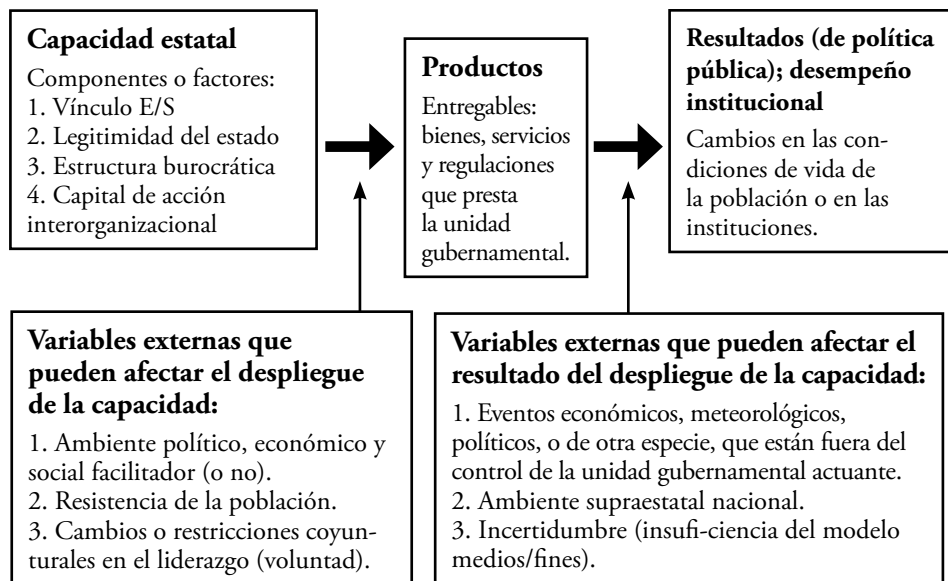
**Capacidad estatal**

Componentes o factores:
1. Vínculo E/S
2. Legitimidad del estado
3. Estructura burocrática
4. Capital de acción interorganizacional

**Productos**

Entregables: bienes, servicios y regulaciones que presta la unidad gubernamental.

**Resultados (de política pública); desempeño institucional**

Cambios en las condiciones de vida de la población o en las instituciones.

**Variables externas que pueden afectar el despliegue de la capacidad:**

1. Ambiente político, económico y social facilitador (o no).
2. Resistencia de la población.
3. Cambios o restricciones coyunturales en el liderazgo (voluntad).

**Variables externas que pueden afectar el resultado del despliegue de la capacidad:**

1. Eventos económicos, meteorológicos, políticos, o de otra especie, que están fuera del control de la unidad gubernamental actuante.
2. Ambiente supraestatal nacional.
3. Incertidumbre (insufi-ciencia del modelo medios/fines).